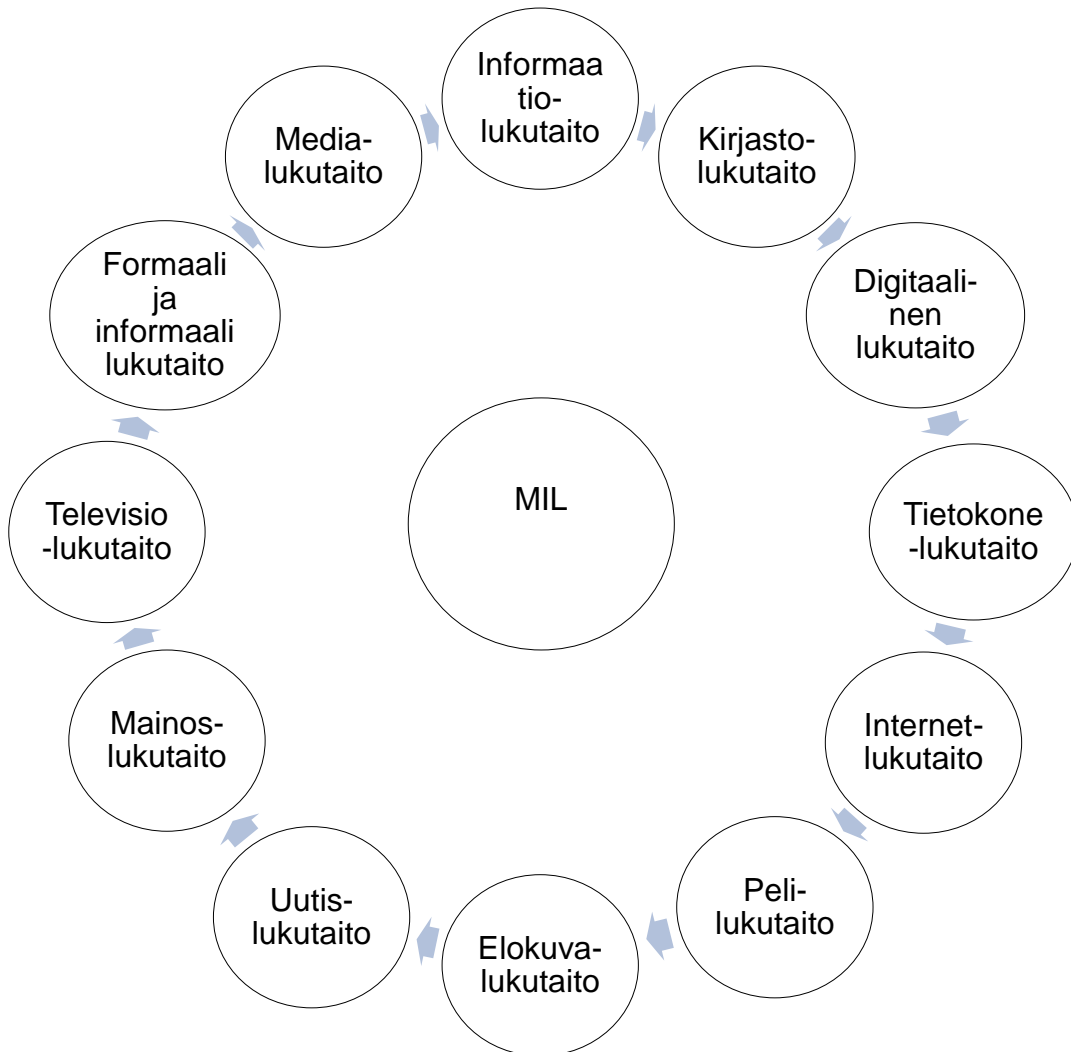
Informaatio-lukutaito

Kirjasto-lukutaito

Digitaalinen lukutaito

Tietokone-lukutaito

Internet-lukutaito

Peli-lukutaito

Elokuva-lukutaito

Uutis-lukutaito

Mainos-lukutaito

Televisio-lukutaito

Formaali ja informaali lukutaito

Media-lukutaito

MIL